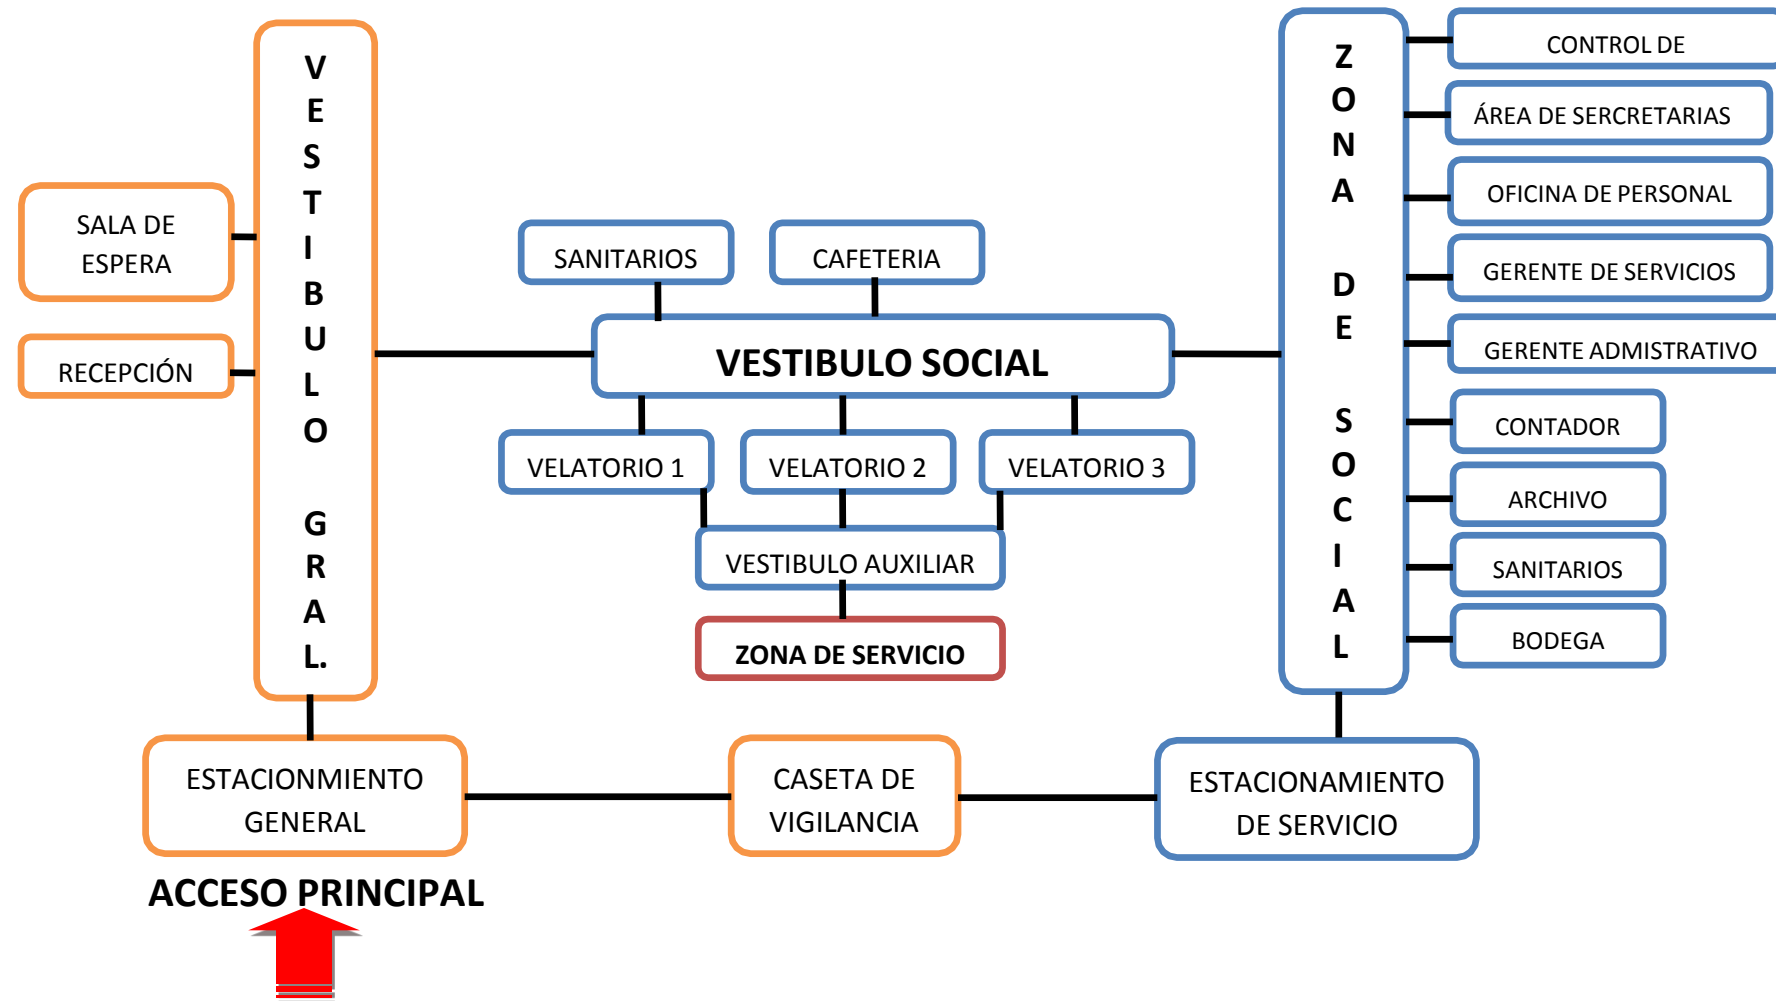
SALA DE ESPERA

RECEPCIÓN

VESTIBULO GRAL.

SANITARIOS

CAFETERIA

VESTIBULO SOCIAL

VELATORIO 1

VELATORIO 2

VELATORIO 3

VESTIBULO AUXILIAR

ZONA DE SERVICIO

ZONA DE SOCIAL

CONTROL DE

ÁREA DE SERCRETARIAS

OFICINA DE PERSONAL

GERENTE DE SERVICIOS

GERENTE ADMISTRATIVO

CONTADOR

ARCHIVO

SANITARIOS

BODEGA

ESTACIONMIENTO GENERAL

CASETA DE VIGILANCIA

ESTACIONAMIENTO DE SERVICIO

ACCESO PRINCIPAL